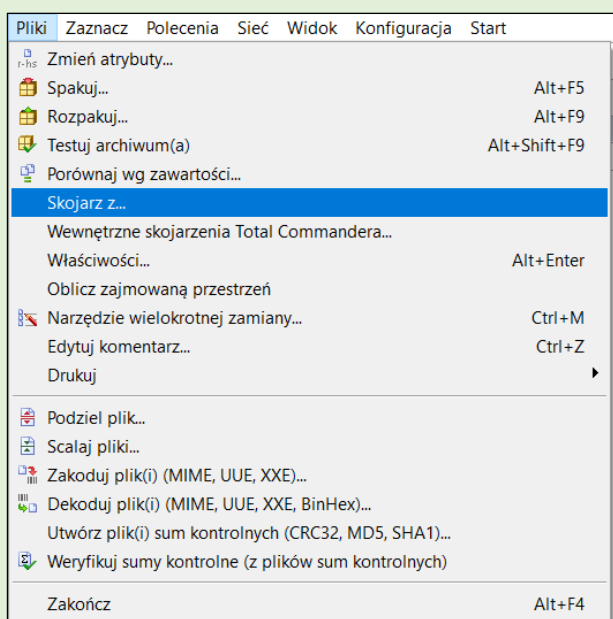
Pliki Zaznacz Polecenia Sieć Widok Konfiguracja Start

r-hs Zmień atrybuty...
Spakuj... Alt+F5
Rozpakuj... Alt+F9
Testuj archiwum(a) Alt+Shift+F9
Porównaj wg zawartości...
Skojarz z...
Wewnętrzne skojarzenia Total Commandera...
Właściwości... Alt+Enter
Oblicz zajmowaną przestrzeń
Narzędzie wielokrotnej zamiany... Ctrl+M
Edytuj komentarz... Ctrl+Z
Drukuj

Podziel plik...
Scalaj pliki...
Zakoduj plik(i) (MIME, UUE, XXE)...
Dekoduj plik(i) (MIME, UUE, XXE, BinHex)...
Utwórz plik(i) sum kontrolnych (CRC32, MD5, SHA1)...
Weryfikuj sumy kontrolne (z plików sum kontrolnych)

Zakończ Alt+F4